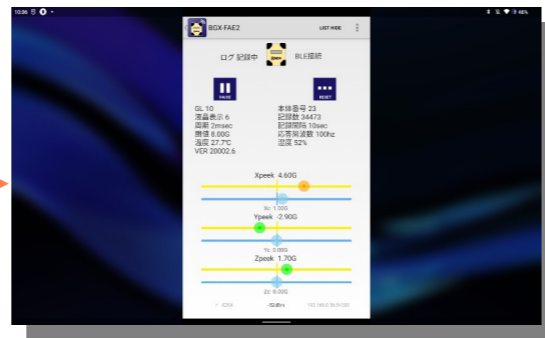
10:06

46%

BGX-FAE2

LIST HIDE

ログ 記録中

BLE接続

PAUSE

RESET

GL 10
液晶表示 6
周期 2msec
閾値 8.00G
温度 27.7℃
VER 20002.6

本体番号 23
記録数 34473
記録間隔 10sec
応答周波数 100hz
湿度 52%

Xpeek 4.60G

Xc 1.00G

Ypeek -2.90G

Yc 0.00G

Zpeek 1.70G

Zc 0.00G

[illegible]

-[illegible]dBm

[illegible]